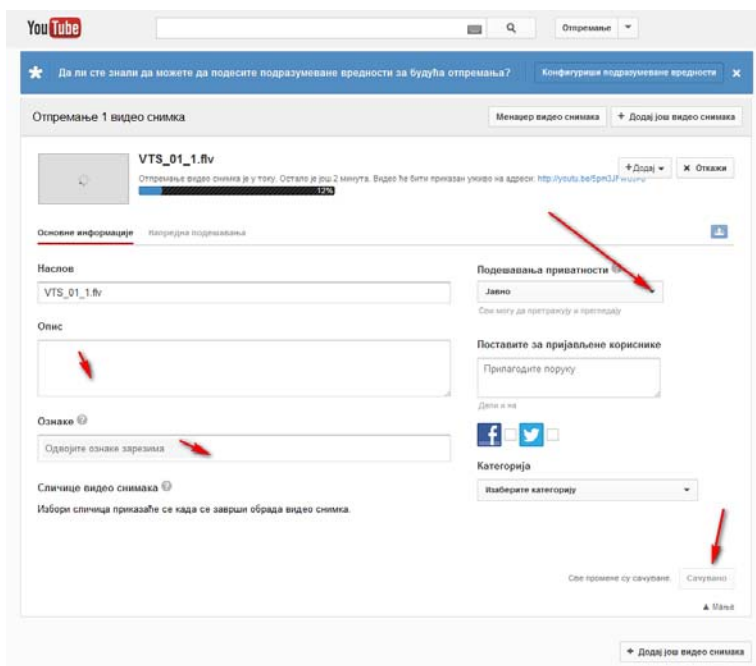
YouTube

Отпремање

Да ли сте знали да можете да подесите подразумеване вредности за будућа отпремања?

Конфигуриши подразумеване вредности

Отпремање 1 видео снимка

Менаџер видео снимака

+ Додај још видео снимака

VTS_01_1.flv

Отпремање видео снимка је у току. Остало је још 2 минута. Видео ће бити приказан уживо на адреси: http://youtu.be/5pn3JF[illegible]

13%

+Додај

Откажи

Основне информације

Напредна подешавања

Наслов

VTS_01_1.flv

Опис

Ознаке

Одвојите ознаке зарезима

Сличице видео снимака

Избори сличица приказаће се када се заврши обрада видео снимка.

Подешавања приватности

Јавно

Сви могу да претражују и прегледају

Поставите за пријављене кориснике

Прилагодите поруку

Дели и на

Категорија

Изаберите категорију

Све промене су сачуване.

Сачувано

▲ Мање

+ Додај још видео снимака